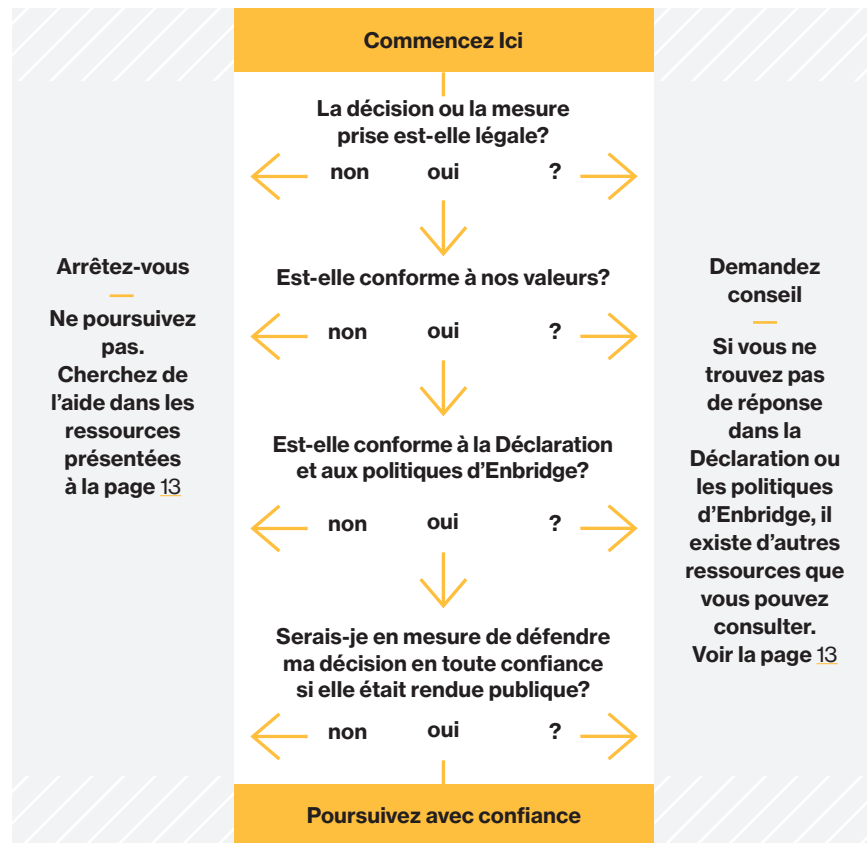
Commencez Ici

La décision ou la mesure prise est-elle légale?

non oui ?

Est-elle conforme à nos valeurs?

non oui ?

Est-elle conforme à la Déclaration et aux politiques d'Enbridge?

non oui ?

Serais-je en mesure de défendre ma décision en toute confiance si elle était rendue publique?

non oui ?

Poursuivez avec confiance

Arrêtez-vous

Ne poursuivez pas. Cherchez de l'aide dans les ressources présentées à la page 13

Demandez conseil

Si vous ne trouvez pas de réponse dans la Déclaration ou les politiques d'Enbridge, il existe d'autres ressources que vous pouvez consulter. Voir la page 13